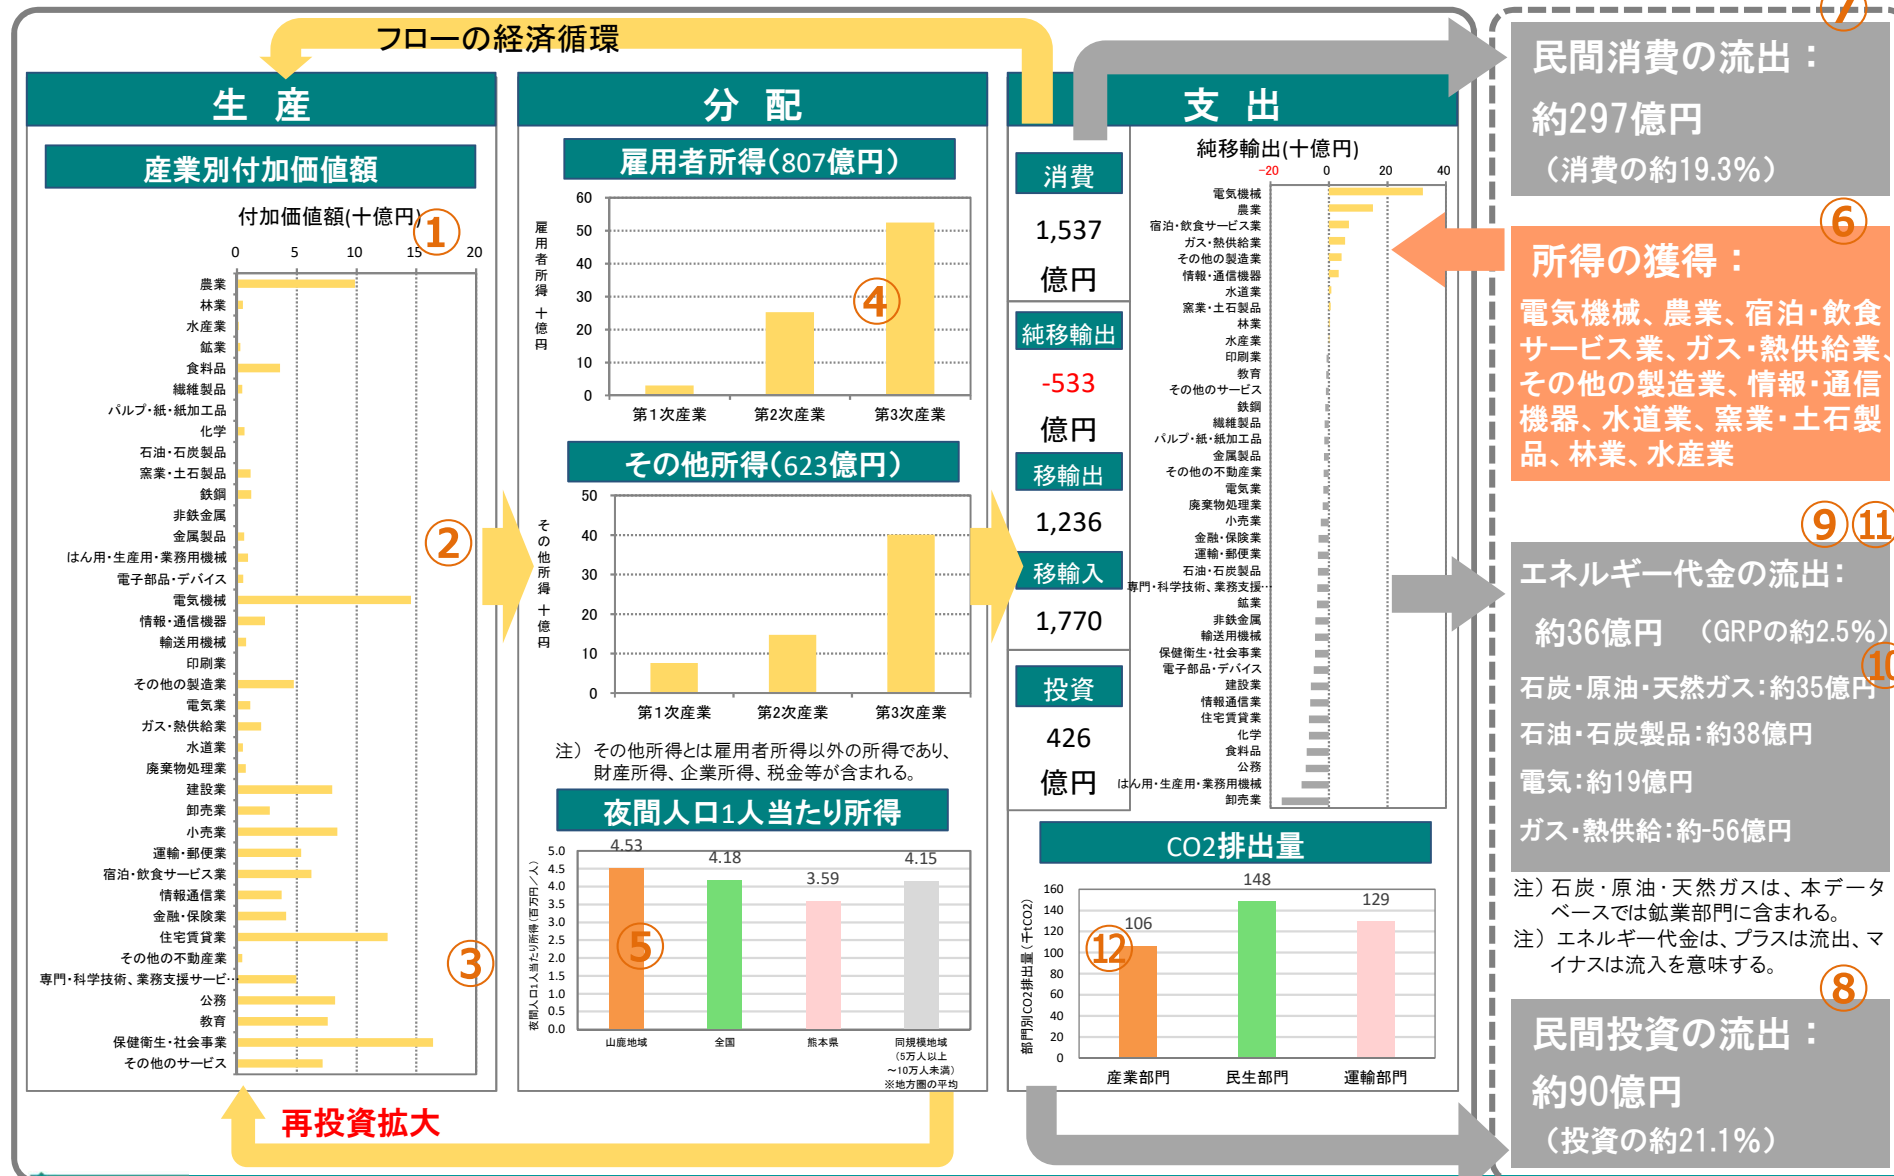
フローの経済循環

生 産

産業別付加価値額

付加価値額(十億円)

①

0 5 10 15 20

農業
林業
水産業
鉱業
食料品
繊維製品
パルプ・紙・紙加工品
化学
石油・石炭製品
窯業・土石製品
鉄鋼
非鉄金属
金属製品
はん用・生産用・業務用機械
電子部品・デバイス
電気機械
情報・通信機器
輸送用機械
印刷業
その他の製造業
電気業
ガス・熱供給業
水道業
廃棄物処理業
建設業
卸売業
小売業
運輸・郵便業
宿泊・飲食サービス業
情報通信業
金融・保険業
住宅賃貸業
その他の不動産業
専門・科学技術、業務支援サービ…
公務
教育
保健衛生・社会事業
その他のサービス

②

③

分 配

雇用者所得(807億円)

雇用者所得(十億円)

60
50
40
30
20
10
0

④

第1次産業 第2次産業 第3次産業

その他所得(623億円)

その他所得(十億円)

50
40
30
20
10
0

第1次産業 第2次産業 第3次産業

注)その他所得とは雇用者所得以外の所得であり、財産所得、企業所得、税金等が含まれる。

夜間人口1人当たり所得

夜間人口1人当たり所得(百万円/人)

5.0
4.5
4.0
3.5
3.0
2.5
2.0
1.5
1.0
0.5
0.0

4.53 4.18 3.59 4.15

⑤

山鹿地域 全国 熊本県 同規模地域(5万人以上~10万人未満)※地方圏の平均

再投資拡大

支 出

消費
1,537
億円

純移輸出
-533
億円

移輸出
1,236

移輸入
1,770

投資
426
億円

純移輸出(十億円)

-20 0 20 40

電気機械
農業
宿泊・飲食サービス業
ガス・熱供給業
その他の製造業
情報・通信機器
水道業
窯業・土石製品
林業
水産業
印刷業
教育
その他のサービス
鉄鋼
繊維製品
パルプ・紙・紙加工品
金属製品
その他の不動産業
電気業
廃棄物処理業
小売業
金融・保険業
運輸・郵便業
石油・石炭製品
専門・科学技術、業務支援…
鉱業
非鉄金属
輸送用機械
保健衛生・社会事業
電子部品・デバイス
建設業
情報通信業
住宅賃貸業
化学
食料品
公務
はん用・生産用・業務用機械
卸売業

CO2排出量

部門別CO2排出量(千tCO2)

160
140
120
100
80
60
40
20
0

106 148 129

⑫

産業部門 民生部門 運輸部門

⑦

民間消費の流出:
約297億円
(消費の約19.3%)

⑥

所得の獲得:
電気機械、農業、宿泊・飲食サービス業、ガス・熱供給業、その他の製造業、情報・通信機器、水道業、窯業・土石製品、林業、水産業

⑨⑪

エネルギー代金の流出:
約36億円 (GRPの約2.5%)

⑩

石炭・原油・天然ガス:約35億円
石油・石炭製品:約38億円
電気:約19億円
ガス・熱供給:約-56億円

注)石炭・原油・天然ガスは、本データベースでは鉱業部門に含まれる。
注)エネルギー代金は、プラスは流出、マイナスは流入を意味する。

⑧

民間投資の流出:
約90億円
(投資の約21.1%)